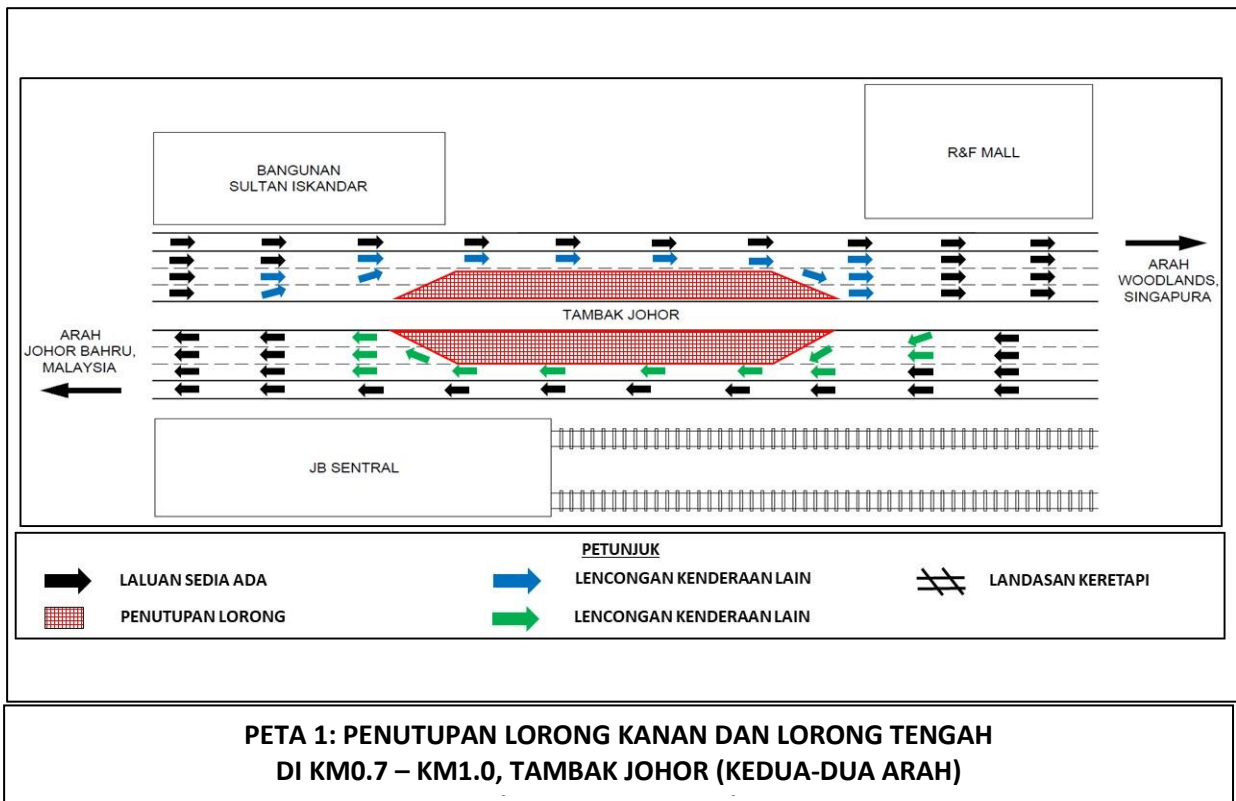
BANGUNAN SULTAN ISKANDAR

R&F MALL

ARAH WOODLANDS, SINGAPURA

TAMBAK JOHOR

ARAH JOHOR BAHRU, MALAYSIA

JB SENTRAL

PETUNJUK

LALUAN SEDIA ADA

LENCONGAN KENDERAAN LAIN

LANDASAN KERETAPI

PENUTUPAN LORONG

LENCONGAN KENDERAAN LAIN

PETA 1: PENUTUPAN LORONG KANAN DAN LORONG TENGAH DI KM0.7 – KM1.0, TAMBAK JOHOR (KEDUA-DUA ARAH)